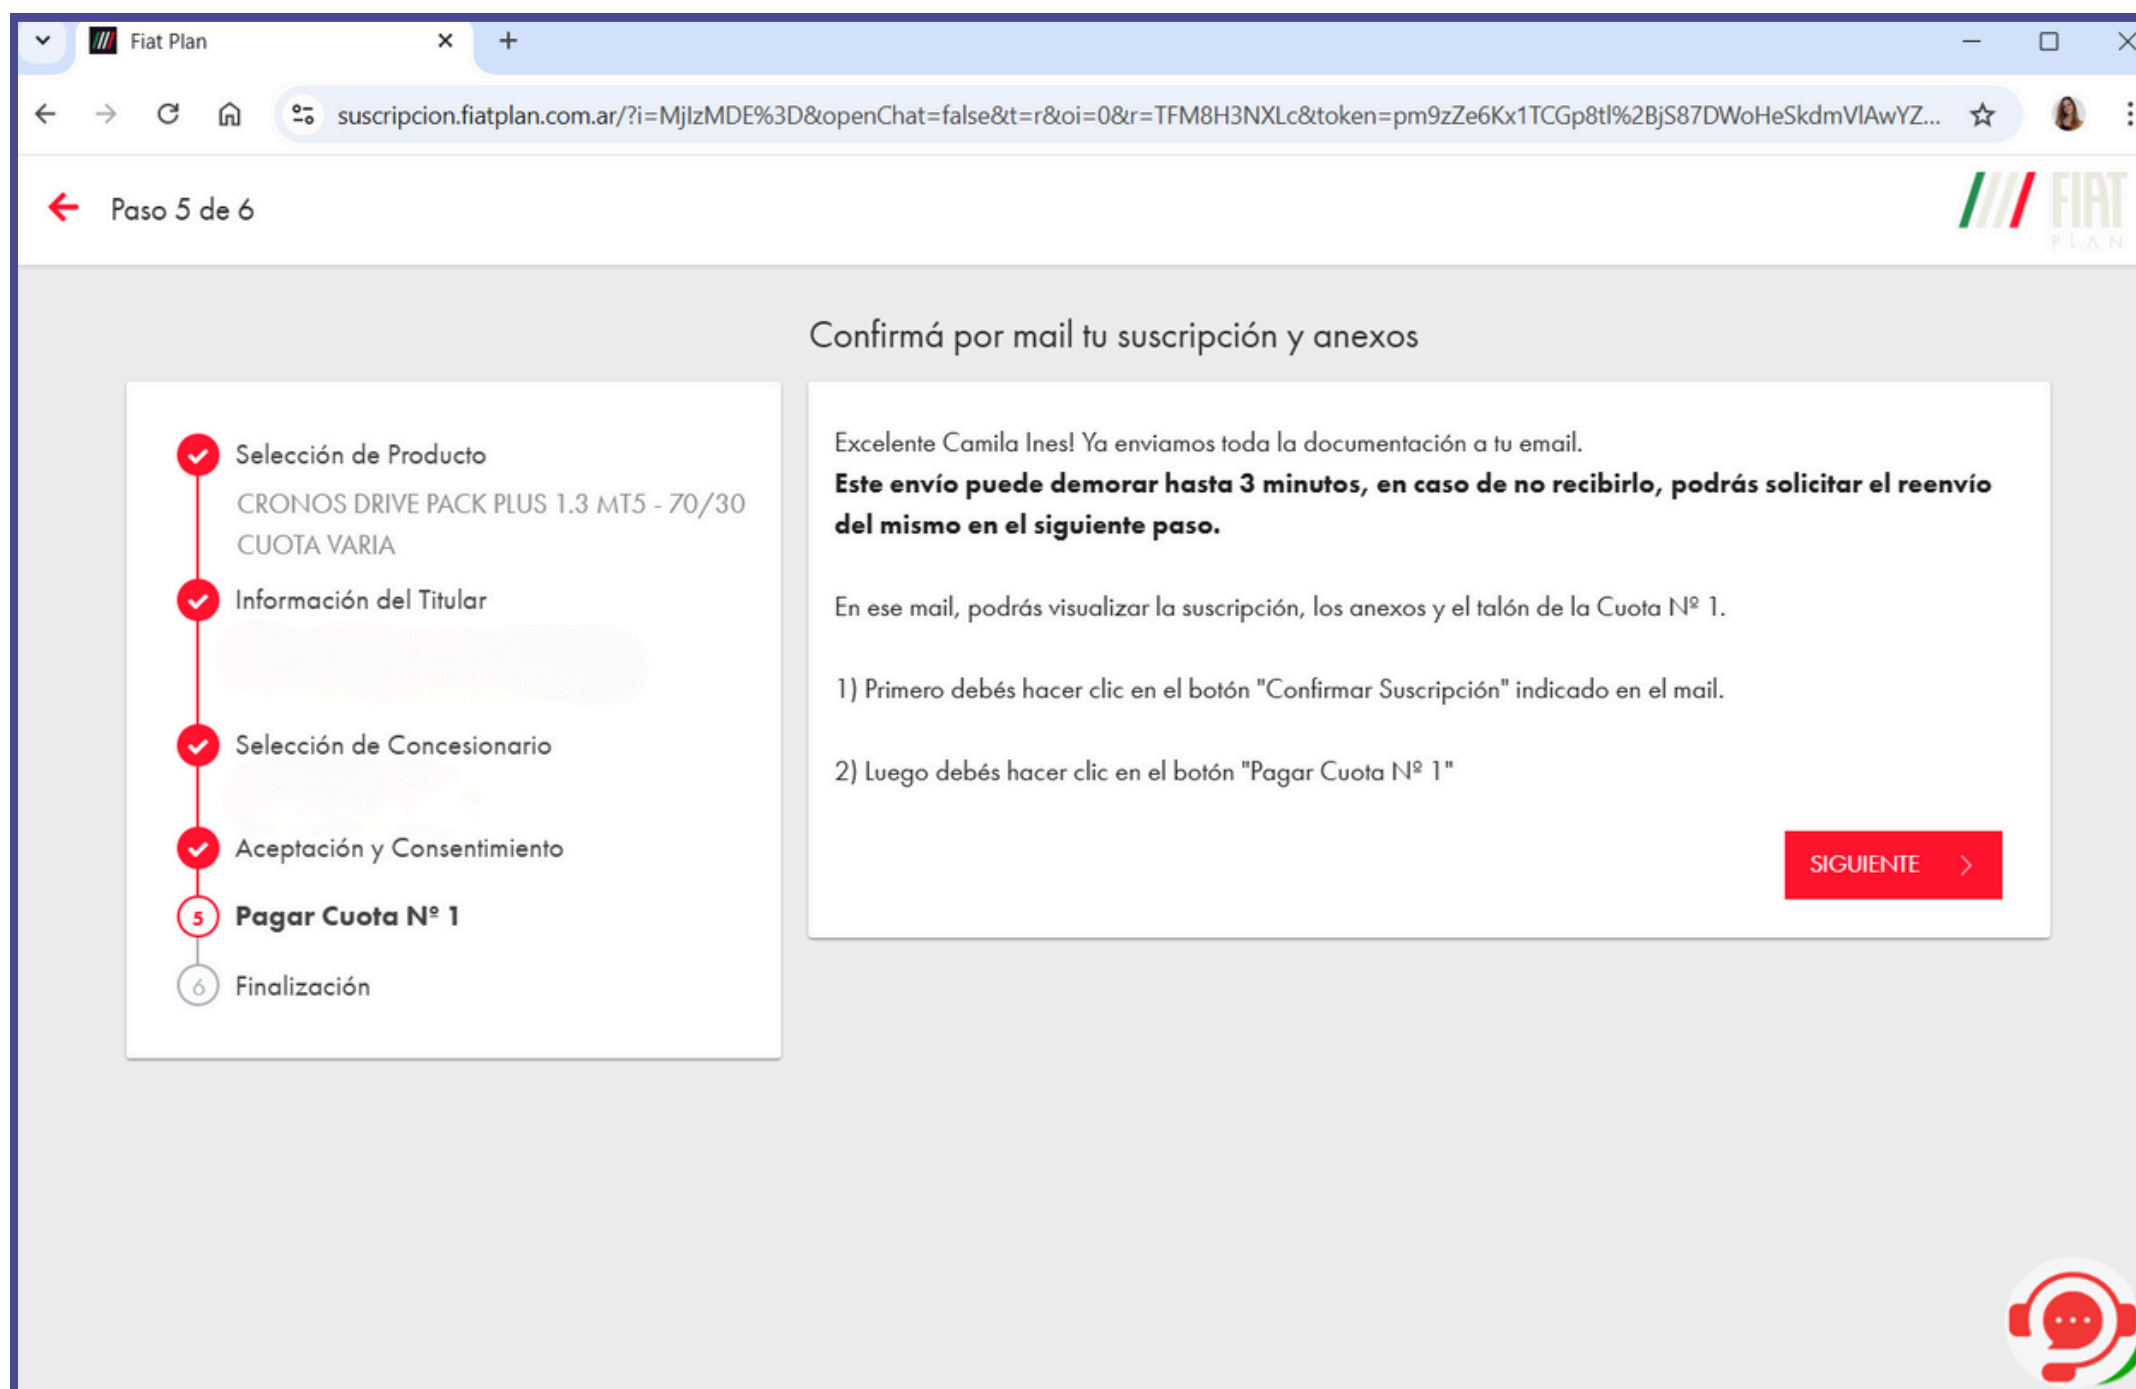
Fiat Plan

suscripcion.fiatplan.com.ar/?i=MjIzMDE%3D&openChat=false&t=r&oi=0&r=TFM8H3NXLc&token=pm9zZe6Kx1TCGp8tl%2BjS87DWoHeSkdmVlAwYZ...

Paso 5 de 6

FIAT PLAN

Confirmá por mail tu suscripción y anexos

Selección de Producto
CRONOS DRIVE PACK PLUS 1.3 MT5 - 70/30 CUOTA VARIA
Información del Titular
Selección de Concesionario
Aceptación y Consentimiento
5 Pagar Cuota Nº 1
6 Finalización

Excelente Camila Ines! Ya enviamos toda la documentación a tu email.
**Este envío puede demorar hasta 3 minutos, en caso de no recibirlo, podrás solicitar el reenvío del mismo en el siguiente paso.**

En ese mail, podrás visualizar la suscripción, los anexos y el talón de la Cuota Nº 1.

1) Primero debés hacer clic en el botón "Confirmar Suscripción" indicado en el mail.

2) Luego debés hacer clic en el botón "Pagar Cuota Nº 1"

SIGUIENTE